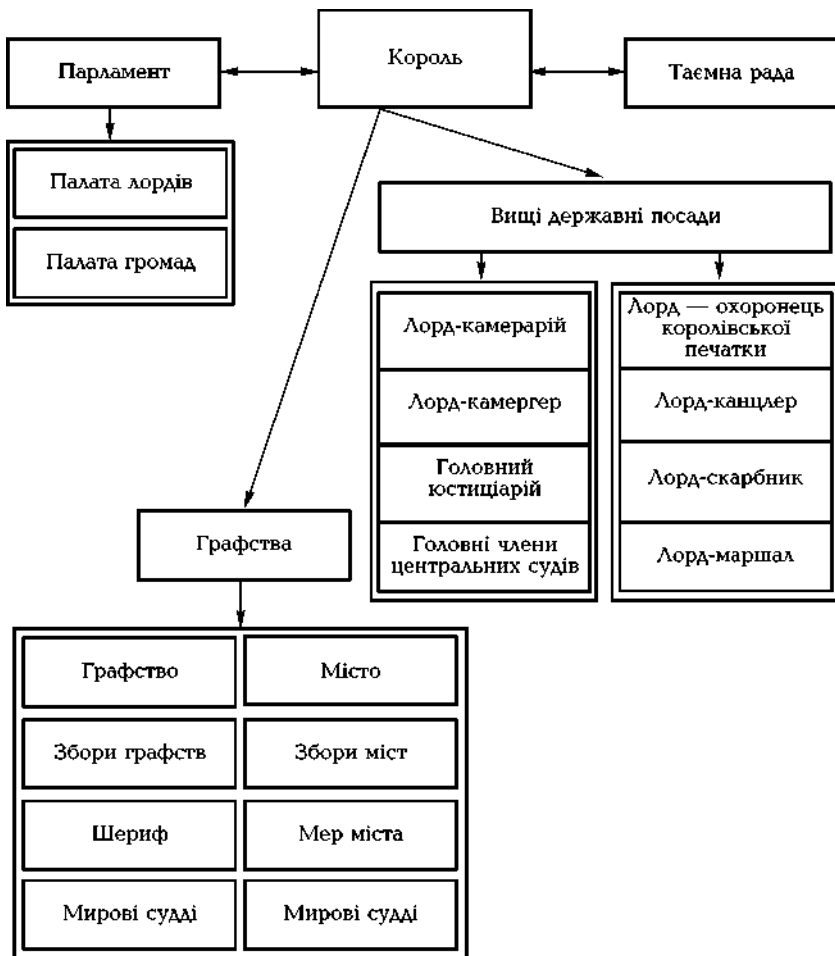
Король

Парламент

Таємна рада

Палата лордів

Палата громад

Вищі державні посади

Лорд-камерарій

Лорд-камергер

Головний юстиціарій

Головні члени центральних судів

Лорд — охоронець королівської печатки

Лорд-канцлер

Лорд-скарбник

Лорд-маршал

Графства

| Графство | Місто |
|---|---|
| Збори графств | Збори міст |
| Шериф | Мер міста |
| Мирові судді | Мирові судді |